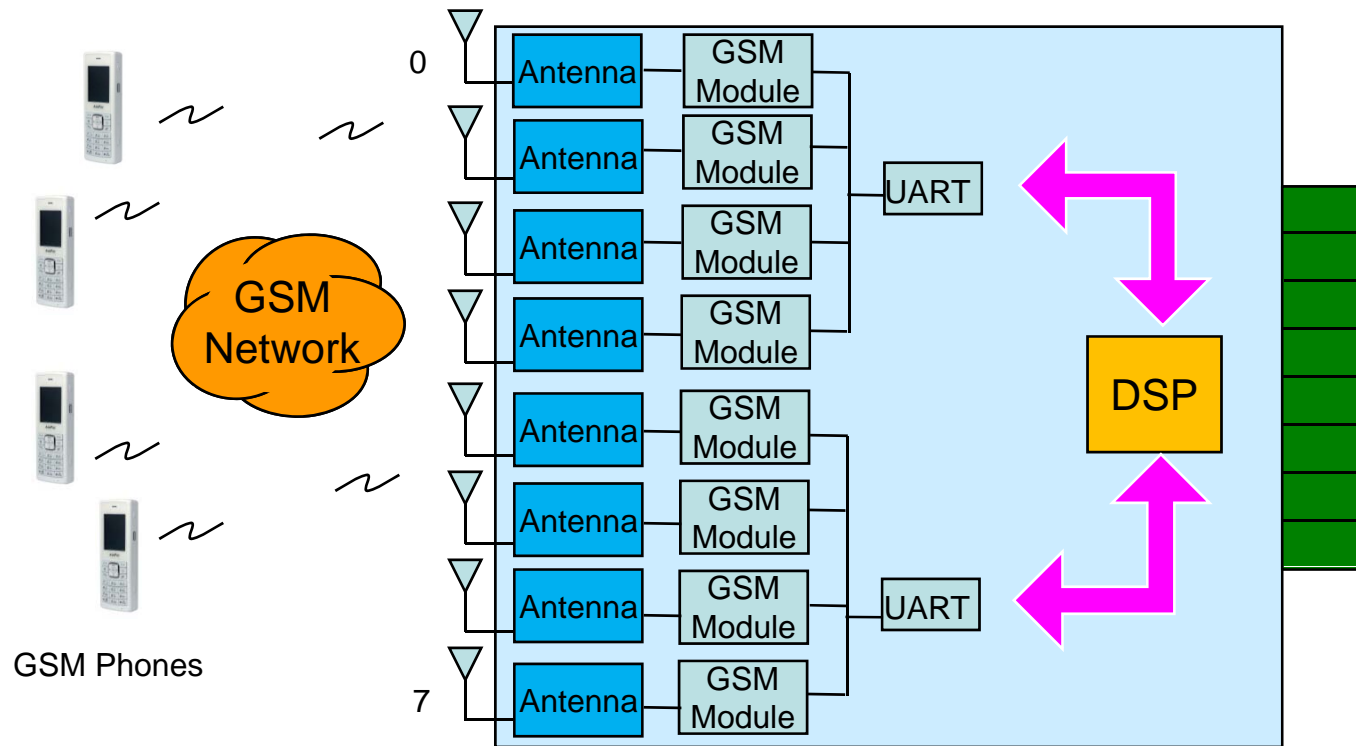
GSM Network

GSM Phones

0

7

| | |
|---|---|
| Antenna | GSM Module |
| Antenna | GSM Module |
| Antenna | GSM Module |
| Antenna | GSM Module |
| Antenna | GSM Module |
| Antenna | GSM Module |
| Antenna | GSM Module |
| Antenna | GSM Module |

UART

UART

DSP